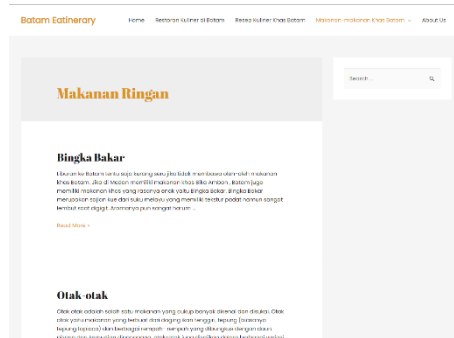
Batam Eatinerary

Home Restoran Kuliner di Batam Resep Kuliner Khas Batam Makanan-makanan Khas Batam About Us

Makanan Ringan

Search ...

Bingka Bakar

Liburan ke Batam tentu saja kurang seru jika tidak membawa oleh-oleh makanan khas Batam. Jika di Medan memiliki makanan khas Bika Ambon, Batam juga memiliki makanan khas yang rasanya enak yaitu Bingka Bakar. Bingka Bakar merupakan sajian kue dari suku melayu yang memiliki tekstur padat namun sangat lembut saat digigit. Aromanya pun sangat harum ...

Read More »

Otak-otak

Otak-otak adalah salah satu makanan yang cukup banyak dikenal dan disukai. Otak-otak yaitu makanan yang terbuat dari daging ikan tenggiri, tepung (biasanya tepung tapioka) dan berbagai rempah - rempah yang dibungkus dengan daun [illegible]